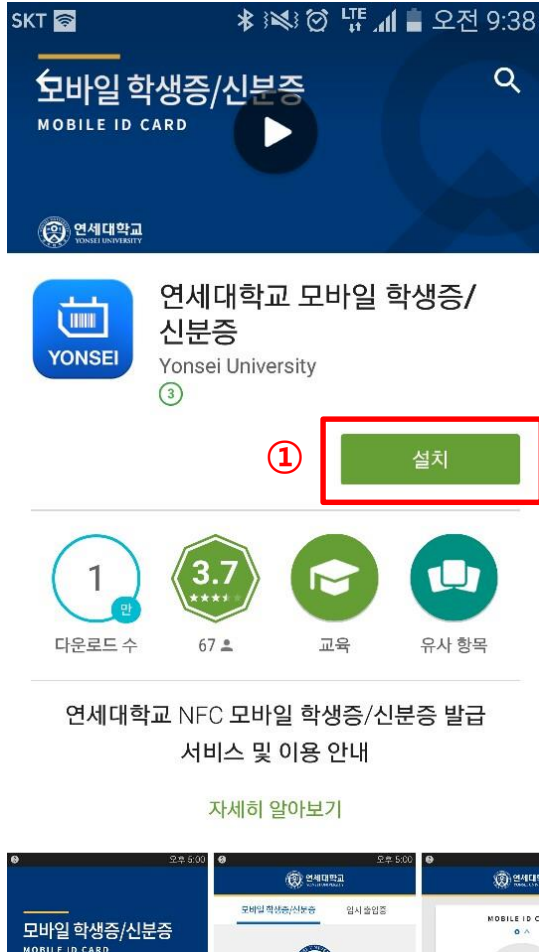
SKT LTE 오전 9:38

모바일 학생증/신분증
MOBILE ID CARD

연세대학교 YONSEI UNIVERSITY

YONSEI

연세대학교 모바일 학생증/신분증
Yonsei University
3

①
설치

1 만
다운로드 수

3.7
67

교육

유사 항목

연세대학교 NFC 모바일 학생증/신분증 발급 서비스 및 이용 안내

자세히 알아보기

오후 5:00
모바일 학생증/신분증
MOBILE ID CARD

오후 5:00
연세대학교
모바일 학생증/신분증
임시출입증

연세대학교
MOBILE ID C